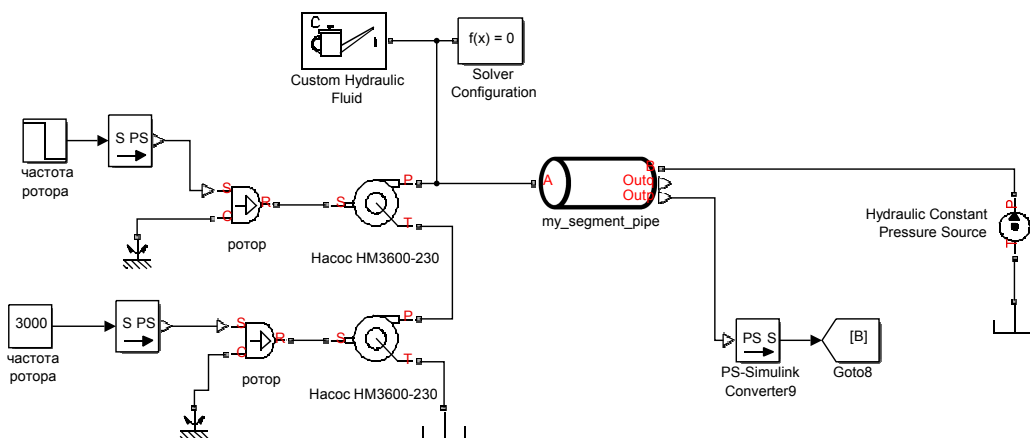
C
Custom Hydraulic Fluid

f(x) = 0
Solver Configuration

частота ротора

S PS

S
C
R
ротор

S
P
T
Насос НМ3600-230

A
B
Out
Out
my_segment_pipe

Hydraulic Constant Pressure Source
P
T

3000
частота ротора

S PS

S
C
R
ротор

S
P
T
Насос НМ3600-230

PS S
PS-Simulink Converter9

[B]
Goto8